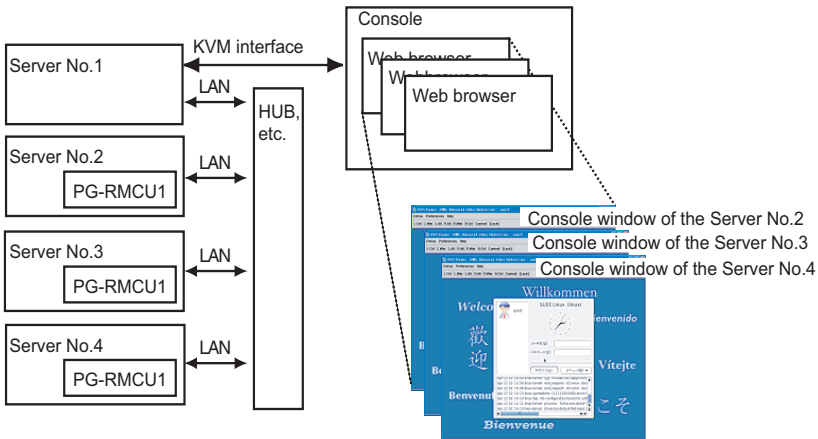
Console

KVM interface

Server No.1

LAN

HUB, etc.

Web browser

Web browser

Web browser

Server No.2

PG-RMCU1

LAN

Server No.3

PG-RMCU1

LAN

Server No.4

PG-RMCU1

LAN

Console window of the Server No.2

Console window of the Server No.3

Console window of the Server No.4

Willkommen

Welco

Bienvenido

歓迎

Vítejte

Benvenuti

こそ

Bienvenue

SUSE Linux (linux)